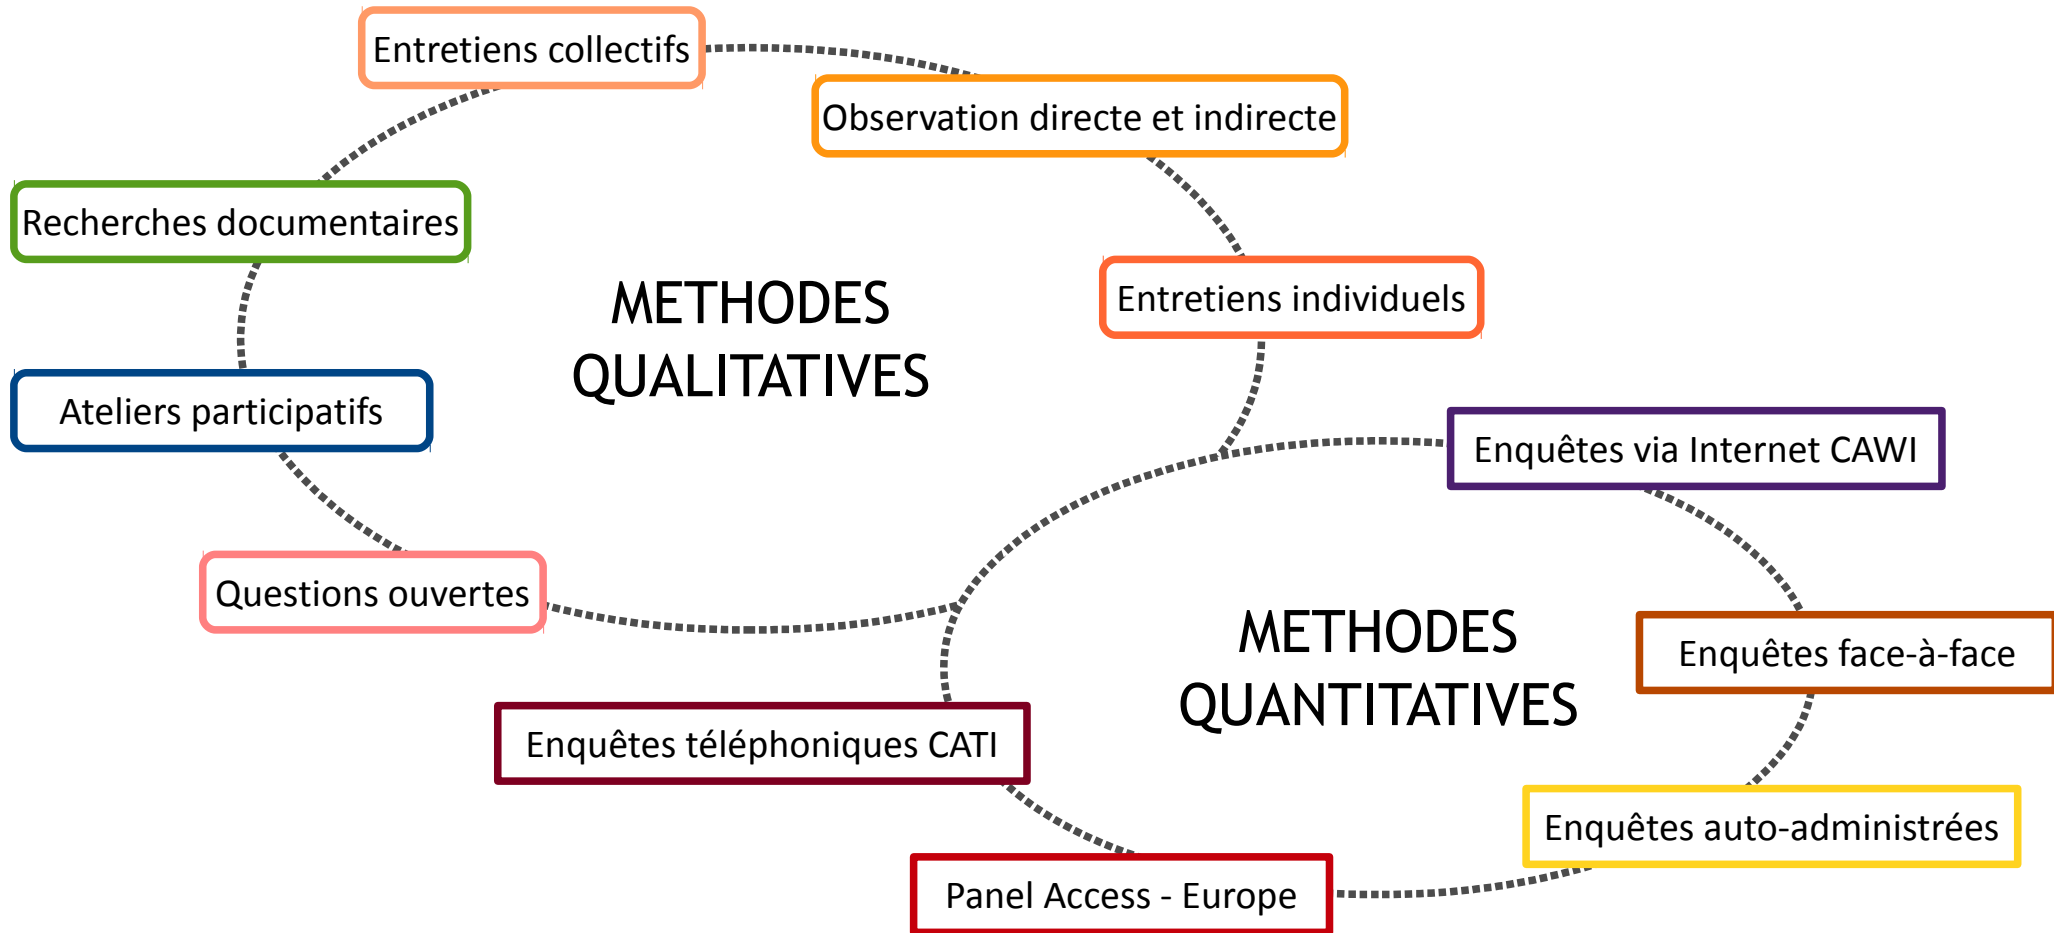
Entretiens collectifs

Observation directe et indirecte

Recherches documentaires

METHODES QUALITATIVES

Entretiens individuels

Ateliers participatifs

Enquêtes via Internet CAWI

Questions ouvertes

METHODES QUANTITATIVES

Enquêtes face-à-face

Enquêtes téléphoniques CATI

Enquêtes auto-administrées

Panel Access - Europe